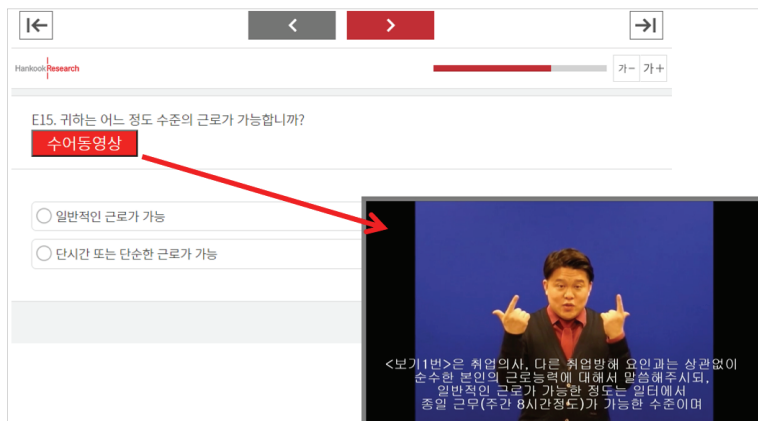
HankookResearch

가− 가+

E15. 귀하는 어느 정도 수준의 근로가 가능합니까?

수어동영상

일반적인 근로가 가능

단시간 또는 단순한 근로가 가능

<보기1번>은 취업의사, 다른 취업방해 요인과는 상관없이 순수한 본인의 근로능력에 대해서 말씀해주시되, 일반적인 근로가 가능한 정도는 일터에서 종일 근무(주간 8시간정도)가 가능한 수준이며